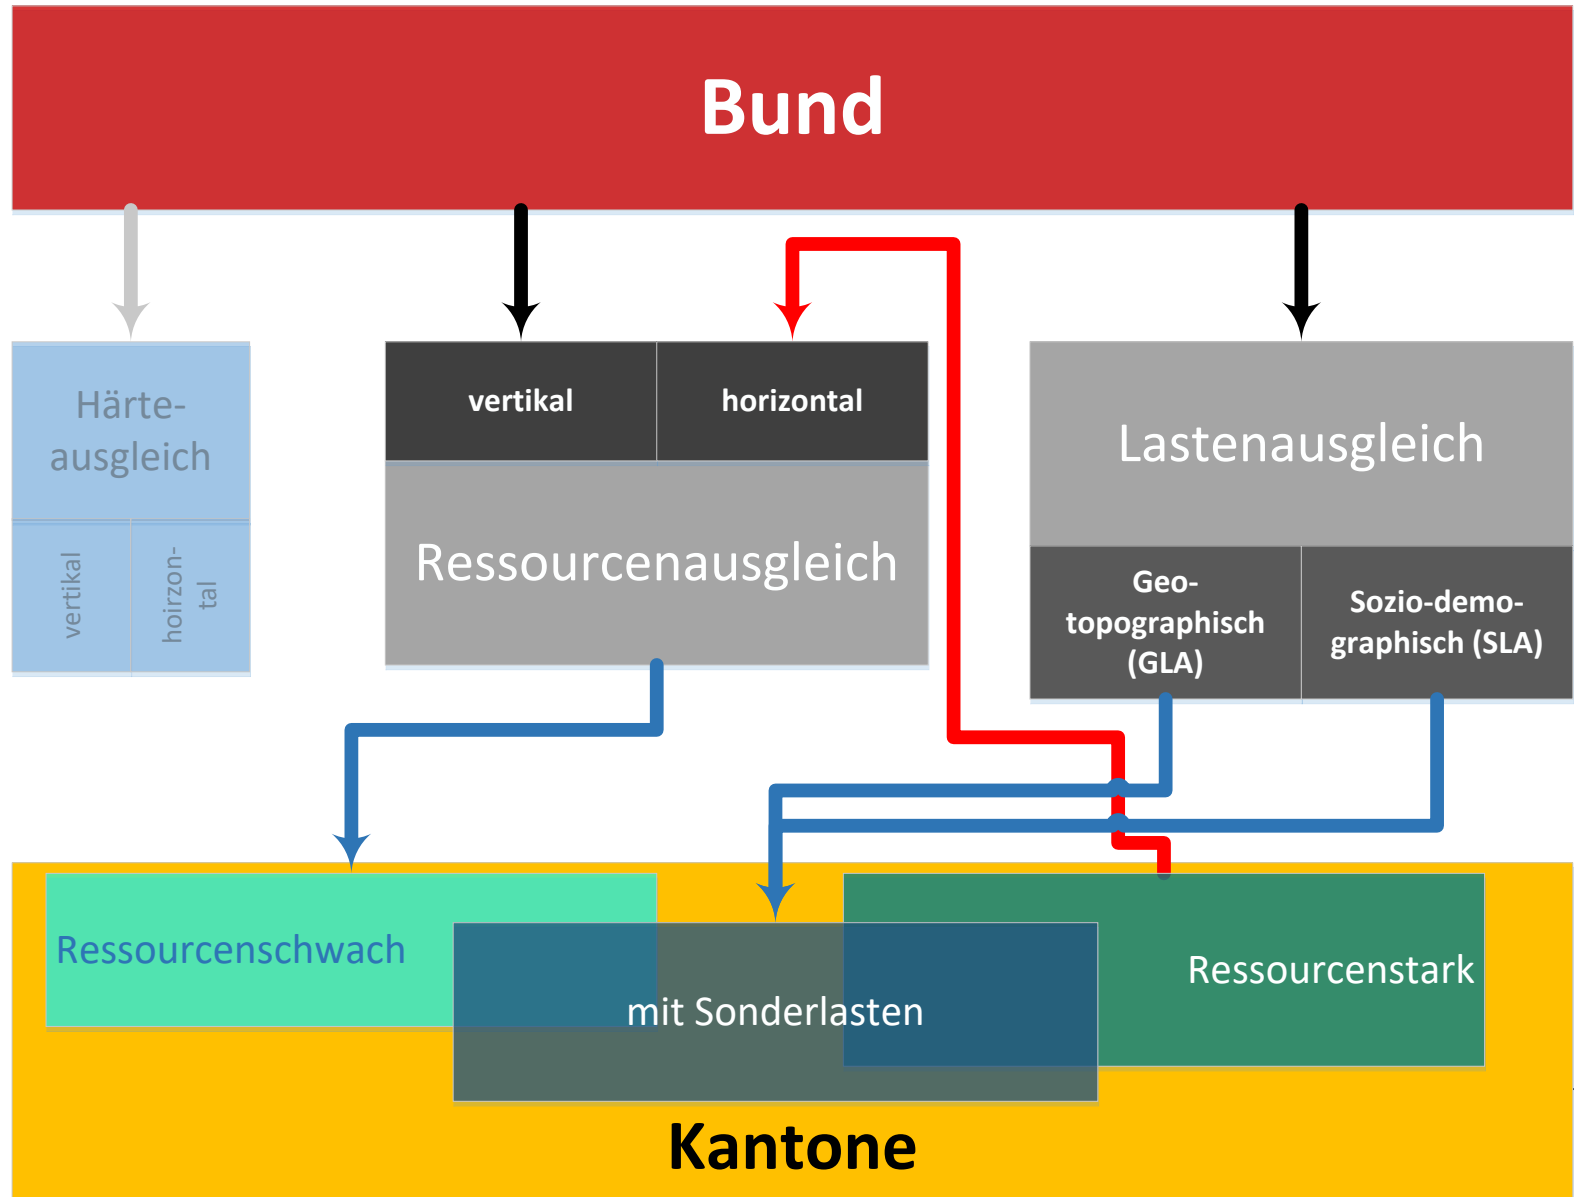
Bund

Härteausgleich

vertikal

hoirzontal

vertikal

horizontal

Ressourcenausgleich

Lastenausgleich

Geotopographisch (GLA)

Sozio-demographisch (SLA)

Ressourcenschwach

mit Sonderlasten

Ressourcenstark

Kantone